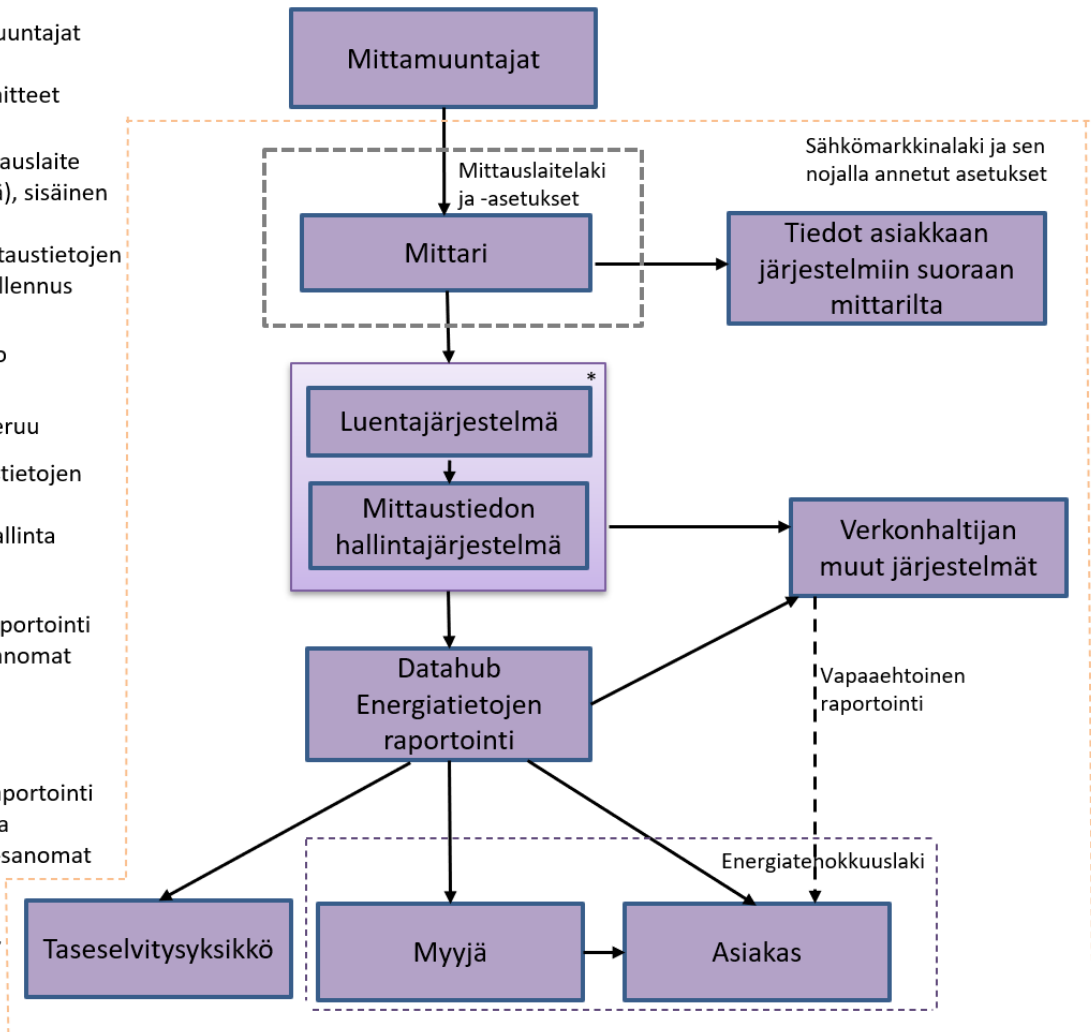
uuntajat

aitteet

auslaite
), sisäinen

taustietojen
llennus

o

eruu

tietojen

allinta

portointi
anomat

portointi
a
sanomat

Mittamuuntajat

Sähkömarkkinalaki ja sen nojalla annetut asetukset

Mittauslaitelaki ja -asetukset

Mittari

Tiedot asiakkaan järjestelmiin suoraan mittarilta

*

Luentajärjestelmä

Mittaustiedon hallintajärjestelmä

Verkonhaltijan muut järjestelmät

Datahub Energiatietojen raportointi

Vapaaehtoinen raportointi

Energiatehokkuuslaki

Taseselvitysyksikkö

Myyjä

Asiakas